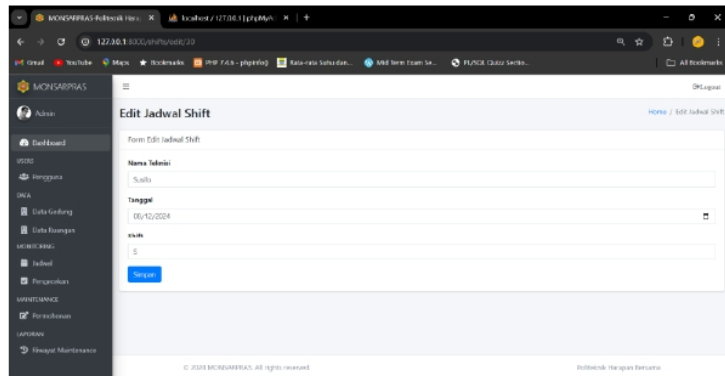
MONSARPRAS-Politeknik Hara ×
localhost / 127.0.0.1 | phpMyA ×
+
127.0.0.1:8000/shifts/edit/10
Gmail YouTube Maps Bookmarks PHP 7.4.6 - phpinfo() Kata-rata Sehari-dan... Mid Term Exam Se... PL/SQL Quizz Sectio...
All Bookmarks

MONSARPRAS
Admin
Dashboard
USERS
Pengguna
DATA
Data Gedung
Data Ruangan
MONITORING
Jadwal
Pengecekan
MAINTENANCE
Permohonan
LAPORAN
Riwayat Maintenance

≡
Logout

Edit Jadwal Shift
Home / Edit Jadwal Shift

Form Edit Jadwal Shift

Nama Teknisi
Susilo

Tanggal
09/12/2024

Shift
5

Simpan

© 2024 MONSARPRAS. All rights reserved.
Politeknik Harapan Bersama